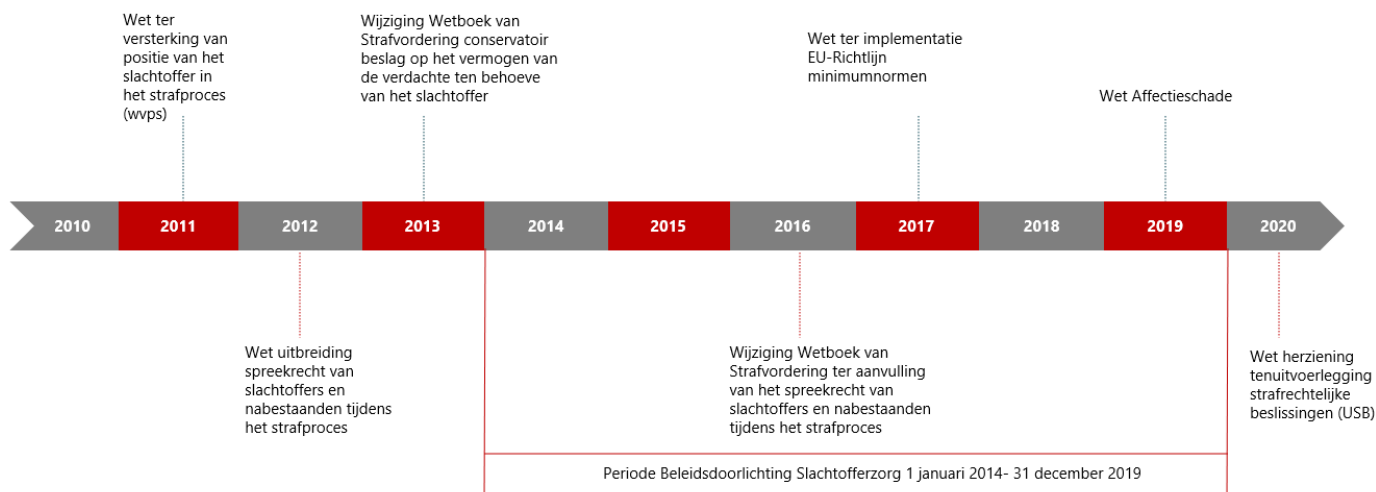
Wet ter versterking van positie van het slachtoffer in het strafproces (wvps)

Wijziging Wetboek van Strafvordering conservatoir beslag op het vermogen van de verdachte ten behoeve van het slachtoffer

Wet ter implementatie EU-Richtlijn minimumnormen

Wet Affectieschade

2010

2011

2012

2013

2014

2015

2016

2017

2018

2019

2020

Wet uitbreiding spreekrecht van slachtoffers en nabestaanden tijdens het strafproces

Wijziging Wetboek van Strafvordering ter aanvulling van het spreekrecht van slachtoffers en nabestaanden tijdens het strafproces

Wet herziening tenuitvoerlegging strafrechtelijke beslissingen (USB)

Periode Beleidsdoorlichting Slachtofferzorg 1 januari 2014- 31 december 2019